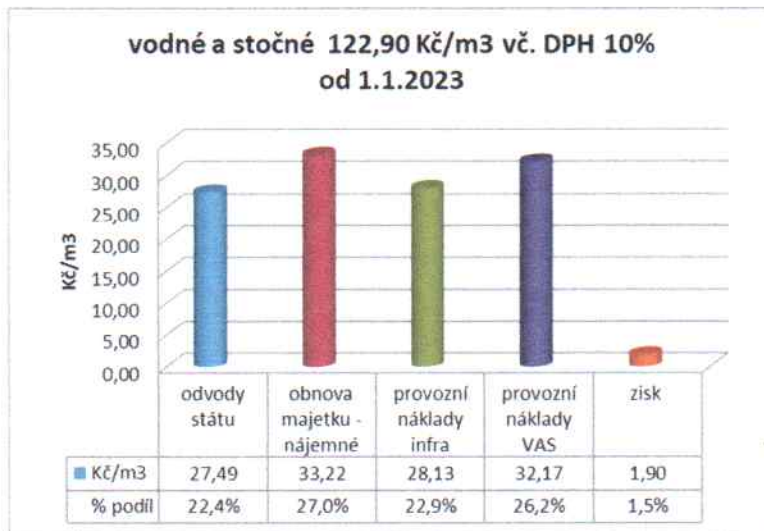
vodné a stočné 122,90 Kč/m3 vč. DPH 10%
od 1.1.2023

35,00
30,00
25,00
20,00
15,00
10,00
5,00
0,00

Kč/m3

| | odvody státu | obnova majetku - nájemné | provozní náklady infra | provozní náklady VAS | zisk |
|---|---|---|---|---|---|
| Kč/m3 | 27,49 | 33,22 | 28,13 | 32,17 | 1,90 |
| % podíl | 22,4% | 27,0% | 22,9% | 26,2% | 1,5% |